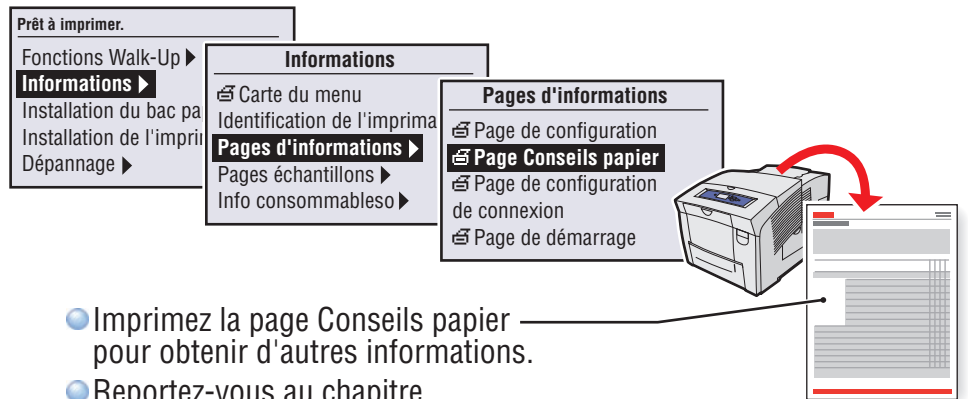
Prêt à imprimer.

Fonctions Walk-Up ▶
Informations ▶
Installation du bac pa
Installation de l'impri
Dépannage ▶

Informations

Carte du menu
Identification de l'imprima
Pages d'informations ▶
Pages échantillons ▶
Info consommableso ▶

Pages d'informations

Page de configuration
Page Conseils papier
Page de configuration de connexion
Page de démarrage

Imprimez la page Conseils papier pour obtenir d'autres informations.

Reportez-vous au chapitre